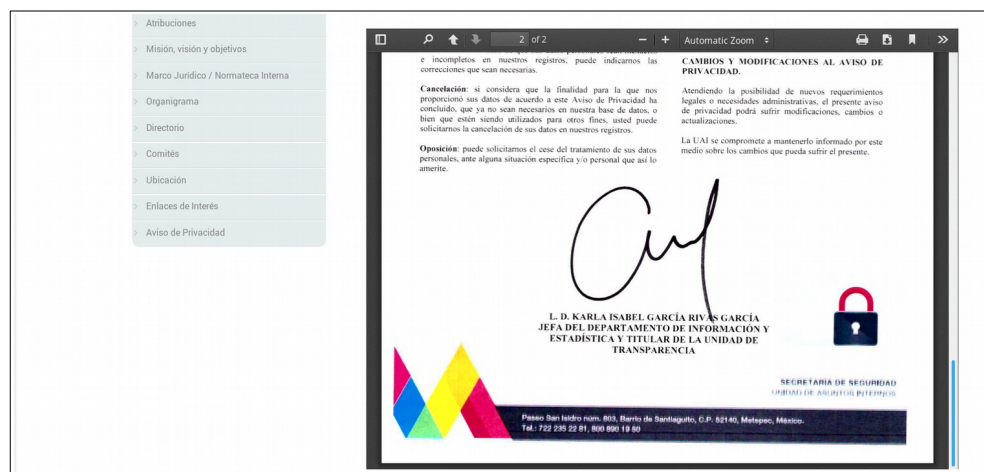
Atribuciones
Misión, visión y objetivos
Marco Jurídico / Normateca Interna
Organigrama
Directorio
Comités
Ubicación
Enlaces de Interés
Aviso de Privacidad

2 of 2
Automatic Zoom

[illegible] e incompletos en nuestros registros, puede indicarnos las correcciones que sean necesarias.

Cancelación: si considera que la finalidad para la que nos proporcionó sus datos de acuerdo a este Aviso de Privacidad ha concluido, que ya no sean necesarios en nuestra base de datos, o bien que estén siendo utilizados para otros fines, usted puede solicitarnos la cancelación de sus datos en nuestros registros.

Oposición: puede solicitarnos el cese del tratamiento de sus datos personales, ante alguna situación específica y/o personal que así lo amerite.

CAMBIOS Y MODIFICACIONES AL AVISO DE PRIVACIDAD.

Atendiendo la posibilidad de nuevos requerimientos legales o necesidades administrativas, el presente aviso de privacidad podrá sufrir modificaciones, cambios o actualizaciones.

La UAI se compromete a mantenerlo informado por este medio sobre los cambios que pueda sufrir el presente.

L. D. KARLA ISABEL GARCÍA RIVAS GARCÍA
JEFA DEL DEPARTAMENTO DE INFORMACIÓN Y ESTADÍSTICA Y TITULAR DE LA UNIDAD DE TRANSPARENCIA

SECRETARÍA DE SEGURIDAD
UNIDAD DE ASUNTOS INTERNOS

Paseo San Isidro núm. 803, Barrio de Santiaguito, C.P. 52140, Metepec, México.
Tel.: 722 235 22 81, 800 890 19 80